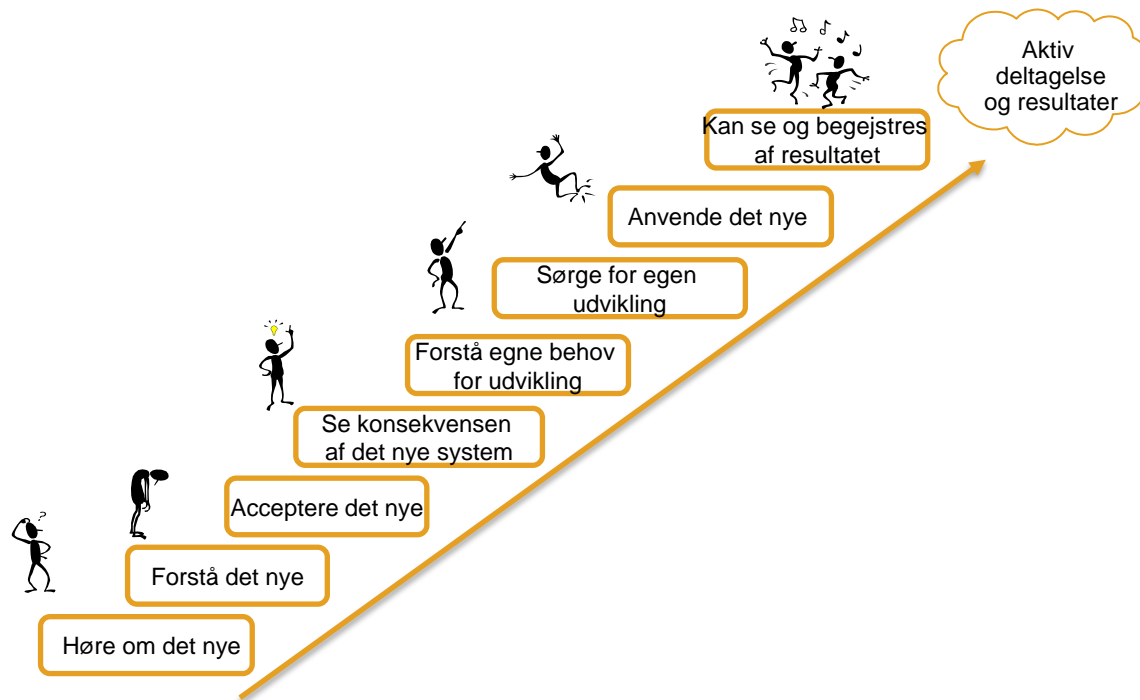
Aktiv deltagelse og resultater

Kan se og begejstres af resultatet

Anvende det nye

Sørge for egen udvikling

Forstå egne behov for udvikling

Se konsekvensen af det nye system

Acceptere det nye

Forstå det nye

Høre om det nye